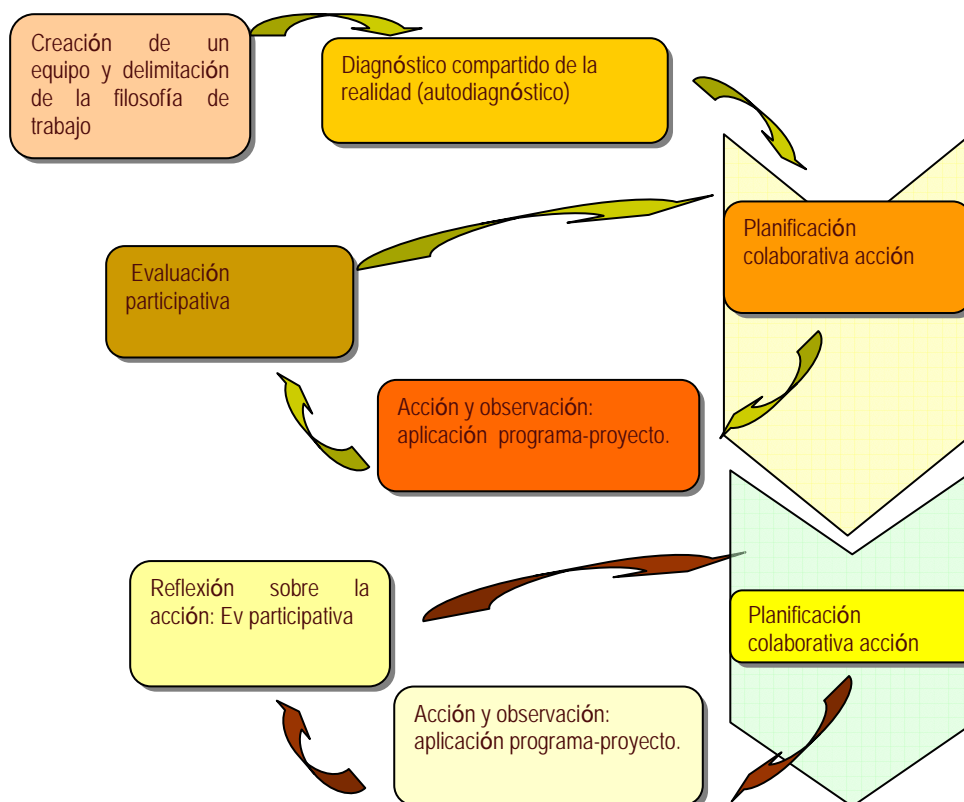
Creación de un equipo y delimitación de la filosofía de trabajo

Diagnóstico compartido de la realidad (autodiagnóstico)

Planificación colaborativa acción

Evaluación participativa

Acción y observación: aplicación programa-proyecto.

Reflexión sobre la acción: Ev participativa

Planificación colaborativa acción

Acción y observación: aplicación programa-proyecto.